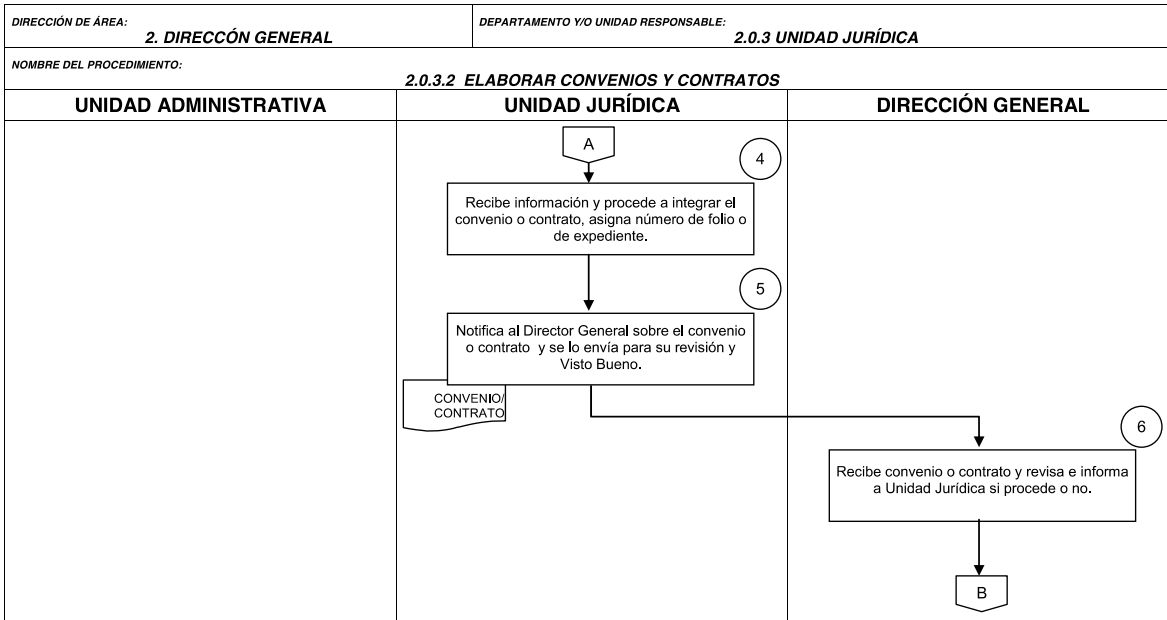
DIRECCIÓN DE ÁREA:
2. DIRECCÓN GENERAL

DEPARTAMENTO Y/O UNIDAD RESPONSABLE:
2.0.3 UNIDAD JURÍDICA

NOMBRE DEL PROCEDIMIENTO:
2.0.3.2 ELABORAR CONVENIOS Y CONTRATOS

UNIDAD ADMINISTRATIVA

UNIDAD JURÍDICA

A

4

Recibe información y procede a integrar el convenio o contrato, asigna número de folio o de expediente.

5

Notifica al Director General sobre el convenio o contrato y se lo envía para su revisión y Visto Bueno.

CONVENIO/ CONTRATO

DIRECCIÓN GENERAL

6

Recibe convenio o contrato y revisa e informa a Unidad Jurídica si procede o no.

B